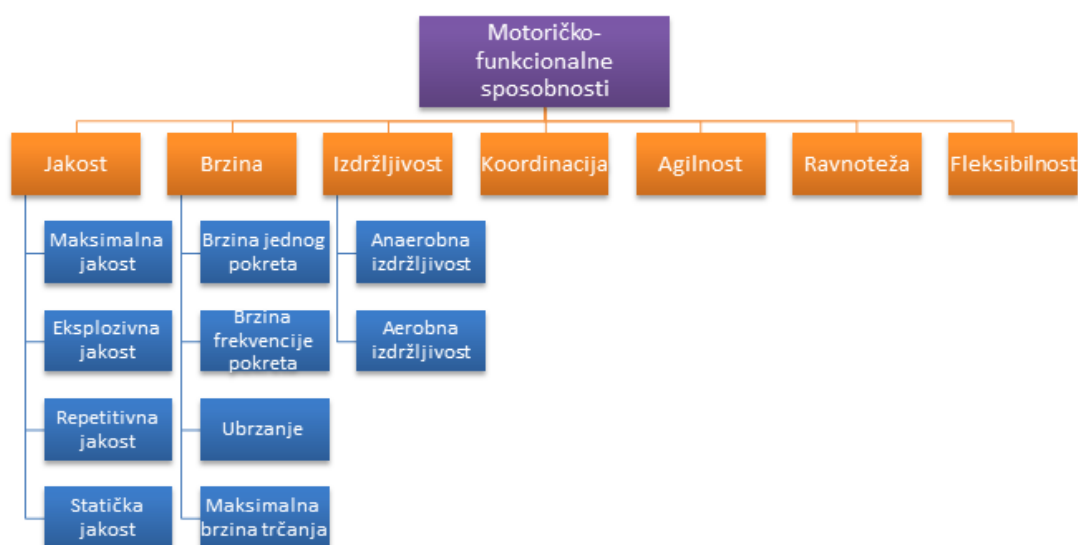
Motoričko-funkcionalne sposobnosti

Jakost
Maksimalna jakost
Eksplozivna jakost
Repetitivna jakost
Statička jakost

Brzina
Brzina jednog pokreta
Brzina frekvencije pokreta
Ubrzanje
Maksimalna brzina trčanja

Izdržljivost
Anaerobna izdržljivost
Aerobna izdržljivost

Koordinacija

Agilnost

Ravnoteža

Fleksibilnost